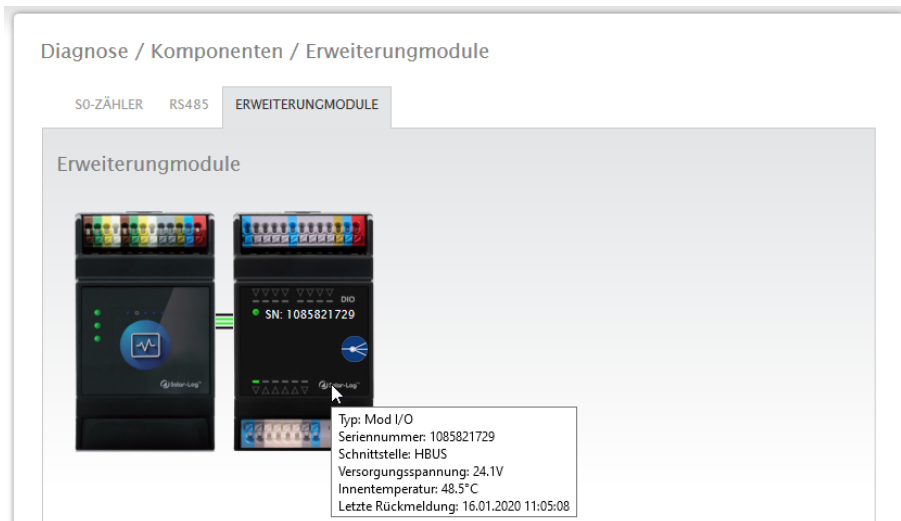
Diagnose / Komponenten / Erweiterungmodule

S0-ZÄHLER RS485 ERWEITERUNGMODULE

Erweiterungmodule

Solar-Log

DIO

SN: 1085821729

Solar-Log

Typ: Mod I/O
Seriennummer: 1085821729
Schnittstelle: HBUS
Versorgungsspannung: 24.1V
Innentemperatur: 48.5°C
Letzte Rückmeldung: 16.01.2020 11:05:08